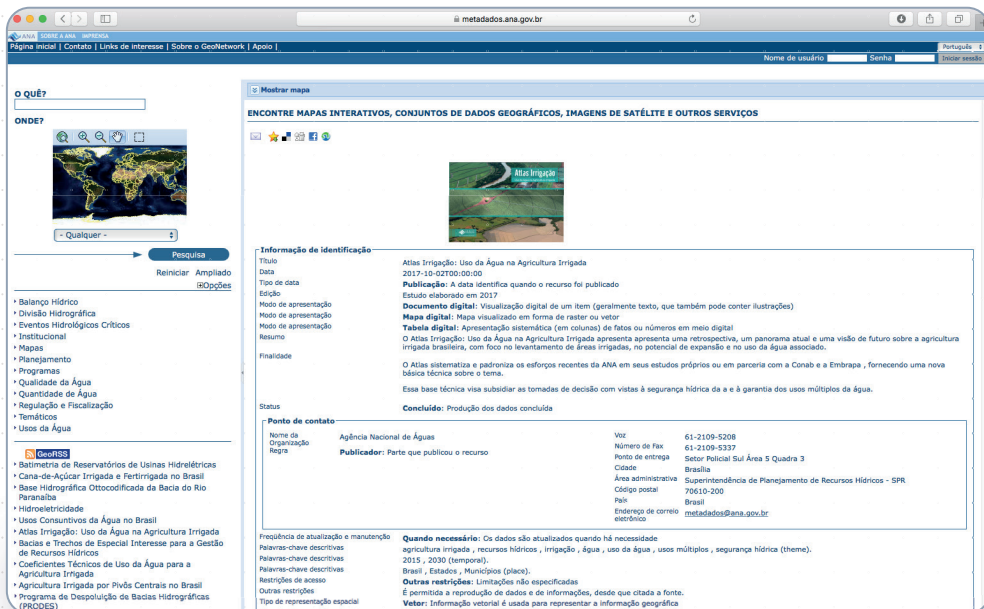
metadados.ana.gov.br

ANA SOBRE A ANA IMPRENSA

Página inicial | Contato | Links de interesse | Sobre o GeoNetwork | Apoio |

Português

Nome de usuário Senha Iniciar sessão

O QUÊ?

ONDE?

- Qualquer -

Pesquisa

Reiniciar Ampliado

⊞Opções

‣ Balanço Hídrico
‣ Divisão Hidrográfica
‣ Eventos Hidrológicos Críticos
‣ Institucional
‣ Mapas
‣ Planejamento
‣ Programas
‣ Qualidade da Água
‣ Quantidade de Água
‣ Regulação e Fiscalização
‣ Temáticos
‣ Usos da Água

GeoRSS

‣ Batimetria de Reservatórios de Usinas Hidrelétricas
‣ Cana-de-Açúcar Irrigada e Fertirrigada no Brasil
‣ Base Hidrográfica Ottocodificada da Bacia do Rio Paranaíba
‣ Hidroeletricidade
‣ Usos Consuntivos da Água no Brasil
‣ Atlas Irrigação: Uso da Água na Agricultura Irrigada
‣ Bacias e Trechos de Especial Interesse para a Gestão de Recursos Hídricos
‣ Coeficientes Técnicos de Uso da Água para a Agricultura Irrigada
‣ Agricultura Irrigada por Pivôs Centrais no Brasil
‣ Programa de Despoluição de Bacias Hidrográficas (PRODES)

Mostrar mapa

ENCONTRE MAPAS INTERATIVOS, CONJUNTOS DE DADOS GEOGRÁFICOS, IMAGENS DE SATÉLITE E OUTROS SERVIÇOS

Atlas Irrigação

Informação de identificação

| Título | Atlas Irrigação: Uso da Água na Agricultura Irrigada |
|---|---|
| Data | 2017-10-02T00:00:00 |
| Tipo de data | **Publicação**: A data identifica quando o recurso foi publicado |
| Edição | Estudo elaborado em 2017 |
| Modo de apresentação | **Documento digital**: Visualização digital de um item (geralmente texto, que também pode conter ilustrações) |
| Modo de apresentação | **Mapa digital**: Mapa visualizado em forma de raster ou vetor |
| Modo de apresentação | **Tabela digital**: Apresentação sistemática (em colunas) de fatos ou números em meio digital |
| Resumo | O Atlas Irrigação: Uso da Água na Agricultura Irrigada apresenta apresenta uma retrospectiva, um panorama atual e uma visão de futuro sobre a agricultura irrigada brasileira, com foco no levantamento de áreas irrigadas, no potencial de expansão e no uso da água associado. |
| Finalidade | O Atlas sistematiza e padroniza os esforços recentes da ANA em seus estudos próprios ou em parceria com a Conab e a Embrapa , fornecendo uma nova básica técnica sobre o tema. Essa base técnica visa subsidiar as tomadas de decisão com vistas à segurança hídrica da a e à garantia dos usos múltiplos da água. |
| Status | **Concluído**: Produção dos dados concluída |

Ponto de contato

| Nome da Organização | Agência Nacional de Águas | Voz | 61-2109-5208 |
|---|---|---|---|
| Regra | **Publicador**: Parte que publicou o recurso | Número de Fax | 61-2109-5337 |
| | | Ponto de entrega | Setor Policial Sul Área 5 Quadra 3 |
| | | Cidade | Brasília |
| | | Área administrativa | Superintendência de Planejamento de Recursos Hídricos - SPR |
| | | Código postal | 70610-200 |
| | | País | Brasil |
| | | Endereço de correio eletrônico | metadados@ana.gov.br |

| Frequência de atualização e manutenção | **Quando necessário**: Os dados são atualizados quando há necessidade |
|---|---|
| Palavras-chave descritivas | agricultura irrigada , recursos hídricos , irrigação , água , uso da água , usos múltiplos , segurança hídrica (theme). |
| Palavras-chave descritivas | 2015 , 2030 (temporal). |
| Palavras-chave descritivas | Brasil , Estados , Municípios (place). |
| Restrições de acesso | **Outras restrições**: Limitações não especificadas |
| Outras restrições | É permitida a reprodução de dados e de informações, desde que citada a fonte. |
| Tipo de representação espacial | **Vetor**: Informação vetorial é usada para representar a informação geográfica |